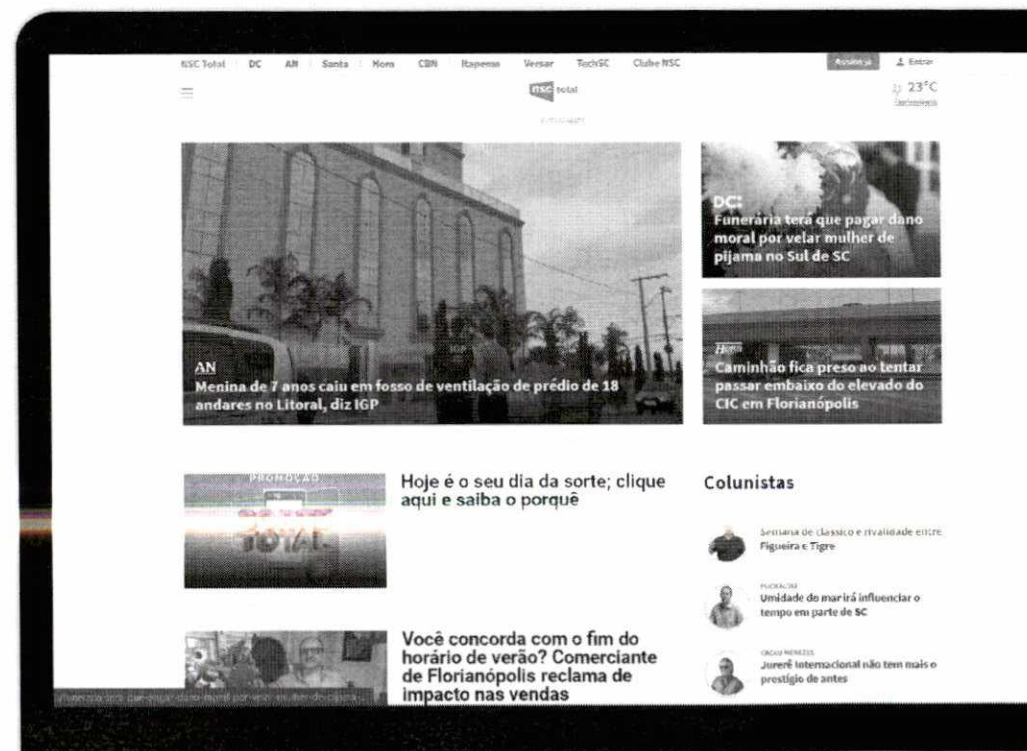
NSC Total | DC | AN | Santa | Hora | CBN | Itapema | Versar | TechSC | Clube NSC

Assine já | Entrar

nsc total

23°C

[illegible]

AN
Menina de 7 anos caiu em fosso de ventilação de prédio de 18 andares no Litoral, diz IGP

DC:
Funerária terá que pagar dano moral por velar mulher de pijama no Sul de SC

Hora
Caminhão fica preso ao tentar passar embaixo do elevado do CIC em Florianópolis

PROMOÇÃO
TOTAL

Hoje é o seu dia da sorte; clique aqui e saiba o porquê

Você concorda com o fim do horário de verão? Comerciante de Florianópolis reclama de impacto nas vendas

Colunistas

Semana de clássico e rivalidade entre Figueira e Tigre

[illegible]
Umidade do mar irá influenciar o tempo em parte de SC

CACAU MENEZES
Jurerê Internacional não tem mais o prestígio de antes

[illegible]